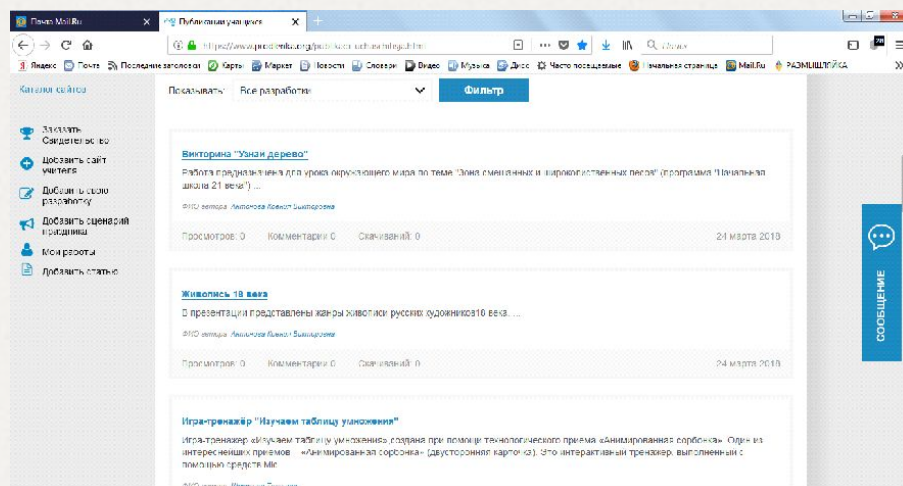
Почта Mail.Ru × Публикации учителя × +

https://www.prodlenka.org/publikacii-uchitelja/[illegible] ... Поиск

Яндекс Почта Последние заголовки Карты Маркет Новости Словари Видео Музыка Диск Часто посещаемые Начальная страница Mail.Ru РАЗМЫШЛЯЙКА

Каталог сайтов

Заказать Свидетельство
Добавить сайт учителя
Добавить свою разработку
Добавить сценарий праздника
Мои работы
Добавить статью

Показывать: Все разработки
Фильтр

Викторина "Узнай дерево"
Работа предназначена для урока окружающего мира по теме "Зона смешанных и широколиственных лесов" (программа "Начальная школа 21 века") ...
ФИО автора: Антонова Ксения Викторовна
Просмотров: 0 Комментарии: 0 Скачиваний: 0 24 марта 2018

Живопись 18 века
В презентации представлены жанры живописи русских художников18 века. ...
ФИО автора: Антонова Ксения Викторовна
Просмотров: 0 Комментарии: 0 Скачиваний: 0 24 марта 2018

Игра-тренажёр "Изучаем таблицу умножения"
Игра-тренажер «Изучаем таблицу умножения» создана при помощи технологического приема «Анимированная сорбонка». Один из интереснейших приемов – «Анимированная сорбонка» (двусторонняя карточка). Это интерактивный тренажер, выполненный с помощью средств Mic
ФИО автора: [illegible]

СООБЩЕНИЕ